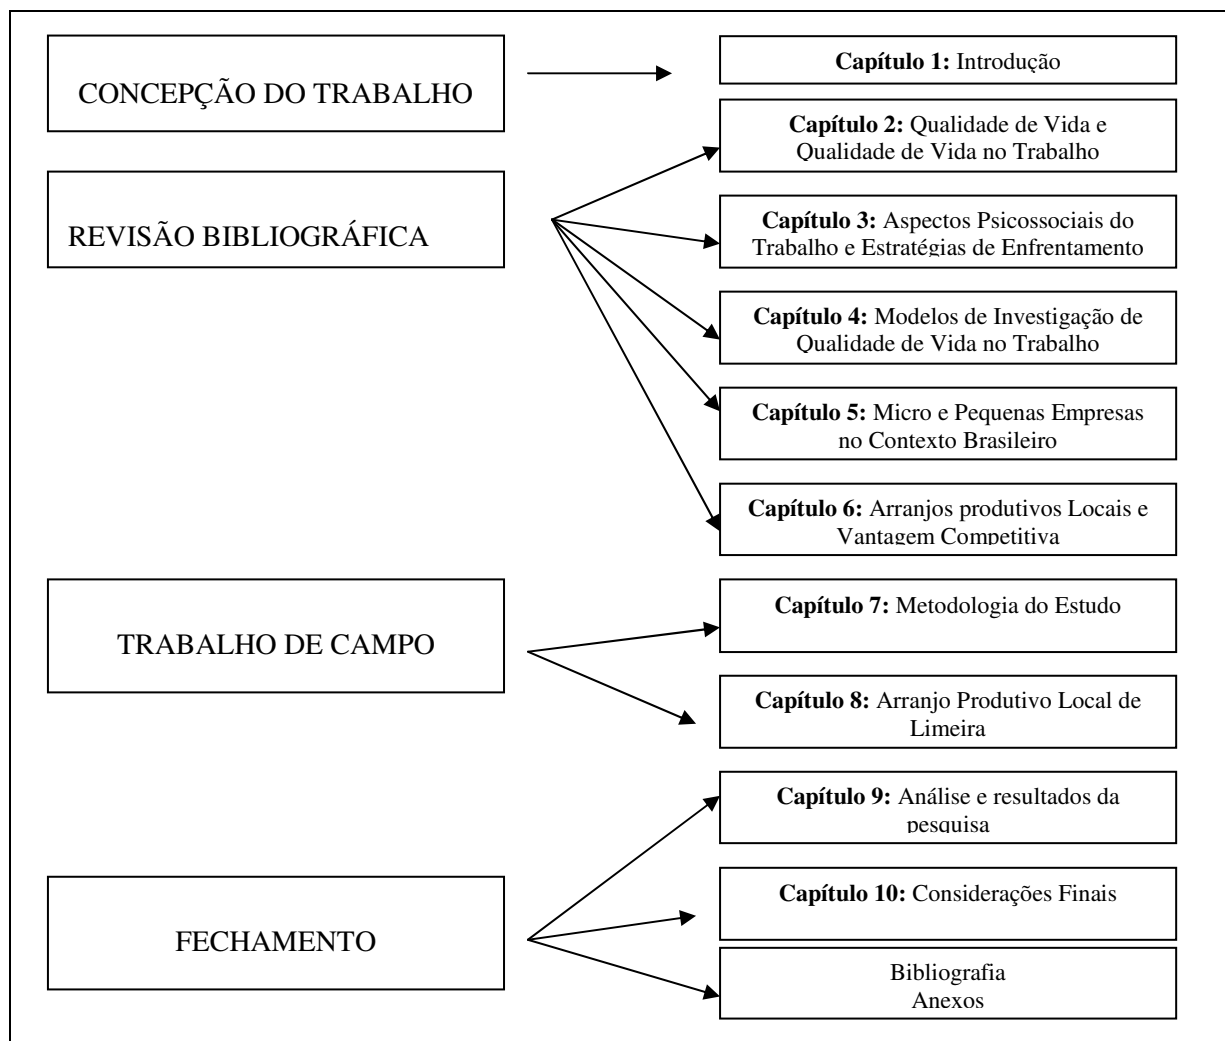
CONCEPÇÃO DO TRABALHO

**Capítulo 1:** Introdução

REVISÃO BIBLIOGRÁFICA

**Capítulo 2:** Qualidade de Vida e Qualidade de Vida no Trabalho

**Capítulo 3:** Aspectos Psicossociais do Trabalho e Estratégias de Enfrentamento

**Capítulo 4:** Modelos de Investigação de Qualidade de Vida no Trabalho

**Capítulo 5:** Micro e Pequenas Empresas no Contexto Brasileiro

**Capítulo 6:** Arranjos produtivos Locais e Vantagem Competitiva

TRABALHO DE CAMPO

**Capítulo 7:** Metodologia do Estudo

**Capítulo 8:** Arranjo Produtivo Local de Limeira

FECHAMENTO

**Capítulo 9:** Análise e resultados da pesquisa

**Capítulo 10:** Considerações Finais

Bibliografia
Anexos